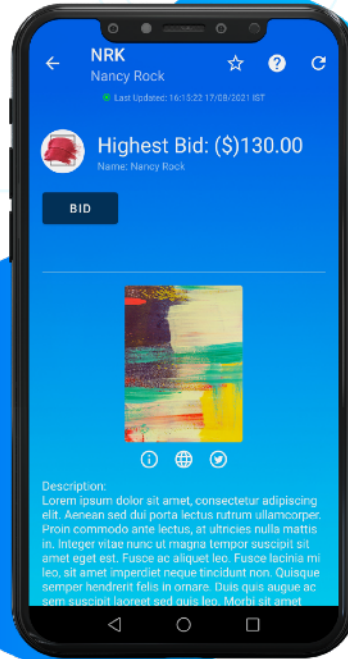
NRK
Nancy Rock

Last Updated: 16:15:22 17/08/2021 IST

Highest Bid: ($)130.00
Name: Nancy Rock

BID

Description:
Lorem ipsum dolor sit amet, consectetur adipiscing elit. Aenean sed dui porta lectus rutrum ullamcorper. Proin commodo ante lectus, at ultricies nulla mattis in. Integer vitae nunc ut magna tempor suscipit sit amet eget est. Fusce ac aliquet leo. Fusce lacinia mi leo, sit amet imperdiet neque tincidunt non. Quisque semper hendrerit felis in ornare. Duis quis augue ac sem suscipit laoreet sed quis leo. Morbi sit amet